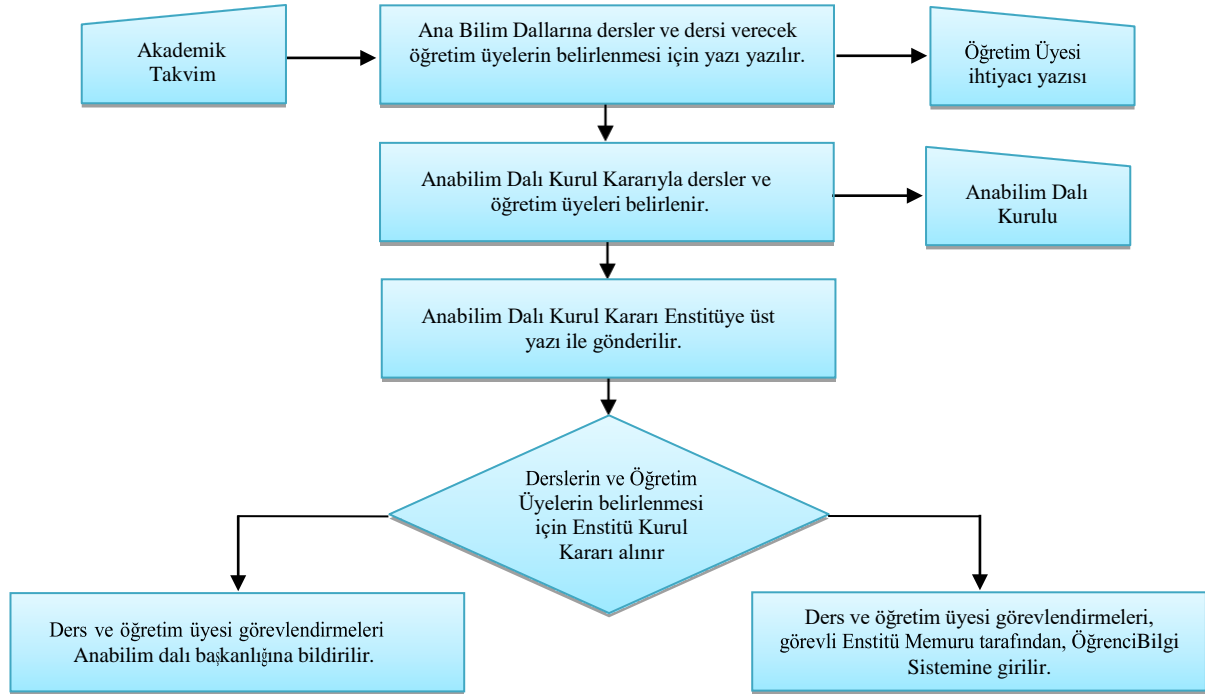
Akademik Takvim

Ana Bilim Dallarına dersler ve dersi verecek öğretim üyelerin belirlenmesi için yazı yazılır.

Öğretim Üyesi ihtiyacı yazısı

Anabilim Dalı Kurul Kararıyla dersler ve öğretim üyeleri belirlenir.

Anabilim Dalı Kurulu

Anabilim Dalı Kurul Kararı Enstitüye üst yazı ile gönderilir.

Derslerin ve Öğretim Üyelerin belirlenmesi için Enstitü Kurul Kararı alınır

Ders ve öğretim üyesi görevlendirmeleri Anabilim dalı başkanlığına bildirilir.

Ders ve öğretim üyesi görevlendirmeleri, görevli Enstitü Memuru tarafından, ÖğrenciBilgi Sistemine girilir.